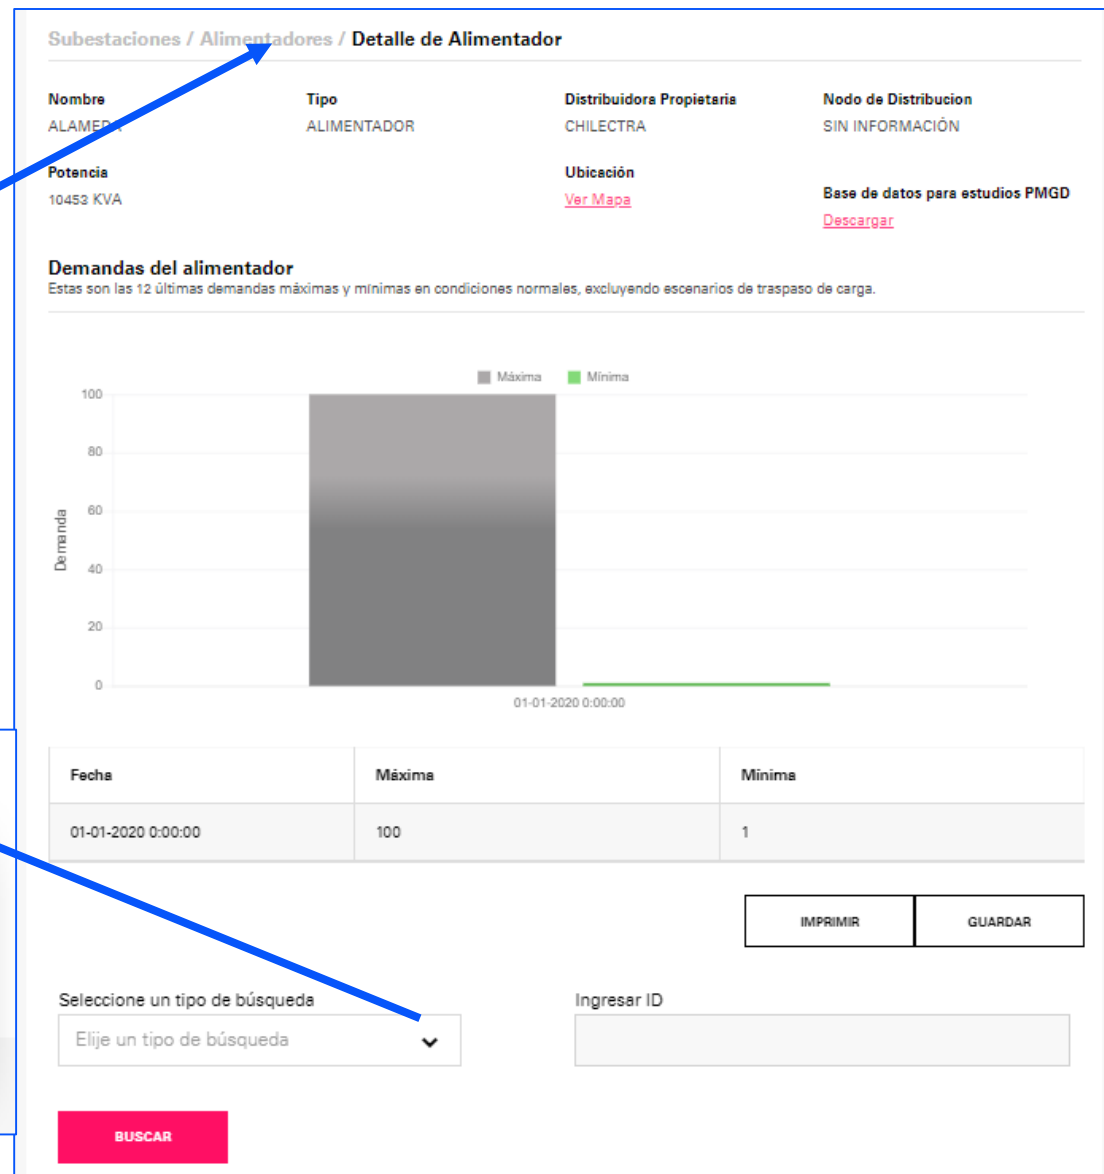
Subestaciones / Alimentadores / Detalle de Alimentador

Nombre
ALAMEDA

Tipo
ALIMENTADOR

Distribuidora Propietaria
CHILECTRA

Nodo de Distribucion
SIN INFORMACIÓN

Potencia
10453 KVA

Ubicación
Ver Mapa

Base de datos para estudios PMGD
Descargar

Demandas del alimentador
Estas son las 12 últimas demandas máximas y mínimas en condiciones normales, excluyendo escenarios de traspaso de carga.

Máxima Mínima

100
80
60
40
20
0

Demanda

01-01-2020 0:00:00

| Fecha | Máxima | Mínima |
|---|---|---|
| 01-01-2020 0:00:00 | 100 | 1 |

IMPRIMIR GUARDAR

Seleccione un tipo de búsqueda
Elije un tipo de búsqueda

Ingresar ID

BUSCAR